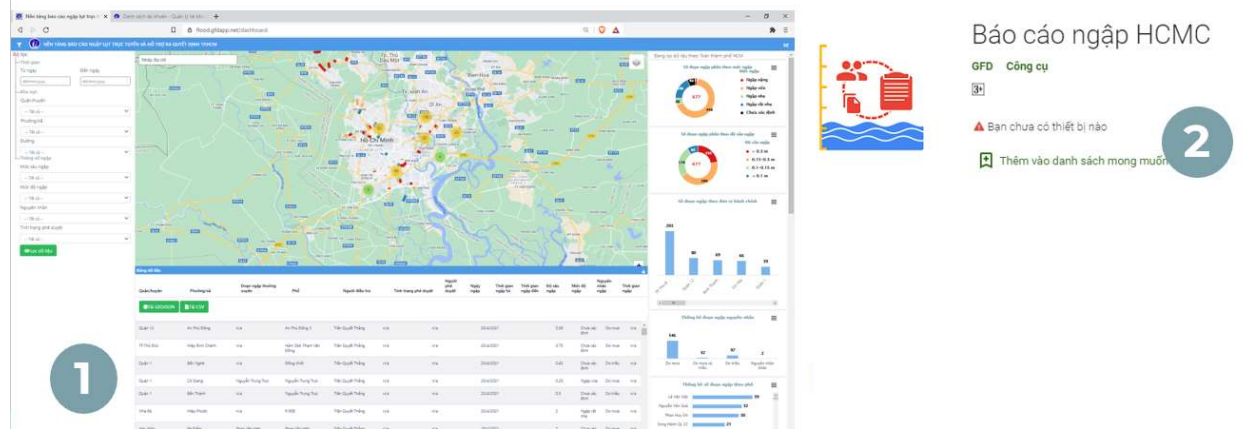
Nền tảng báo cáo ngập lụt trực tuyến

flood.gfdapp.net/dashboard

NỀN TẢNG BÁO CÁO NGẬP LỤT TRỰC TUYẾN HỖ TRỢ RA QUYẾT ĐỊNH TPHCM

Hồ Chí Minh

1

Báo cáo ngập HCMC

GFD Công cụ

3+

Bạn chưa có thiết bị nào

Thêm vào danh sách mong muốn

2